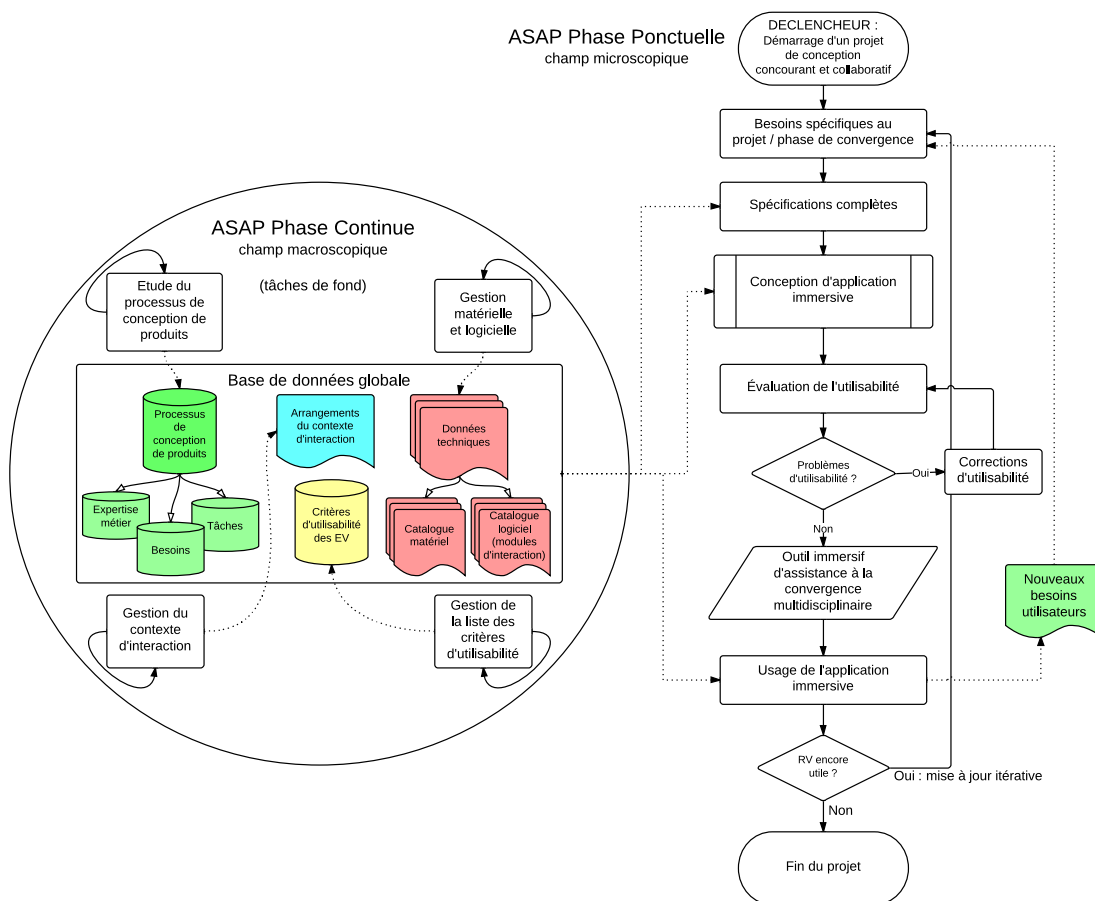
ASAP Phase Ponctuelle
champ microscopique

DECLENCHEUR : Démarrage d'un projet de conception concourant et collaboratif

Besoins spécifiques au projet / phase de convergence

Spécifications complètes

Conception d'application immersive

Évaluation de l'utilisabilité

Problèmes d'utilisabilité ?

Oui

Corrections d'utilisabilité

Non

Outil immersif d'assistance à la convergence multidisciplinaire

Nouveaux besoins utilisateurs

Usage de l'application immersive

RV encore utile ?

Oui : mise à jour itérative

Non

Fin du projet

ASAP Phase Continue
champ macroscopique

(tâches de fond)

Etude du processus de conception de produits

Gestion matérielle et logicielle

Base de données globale

Processus de conception de produits

Expertise métier

Besoins

Tâches

Arrangements du contexte d'interaction

Critères d'utilisabilité des EV

Données techniques

Catalogue matériel

Catalogue logiciel (modules d'interaction)

Gestion du contexte d'interaction

Gestion de la liste des critères d'utilisabilité